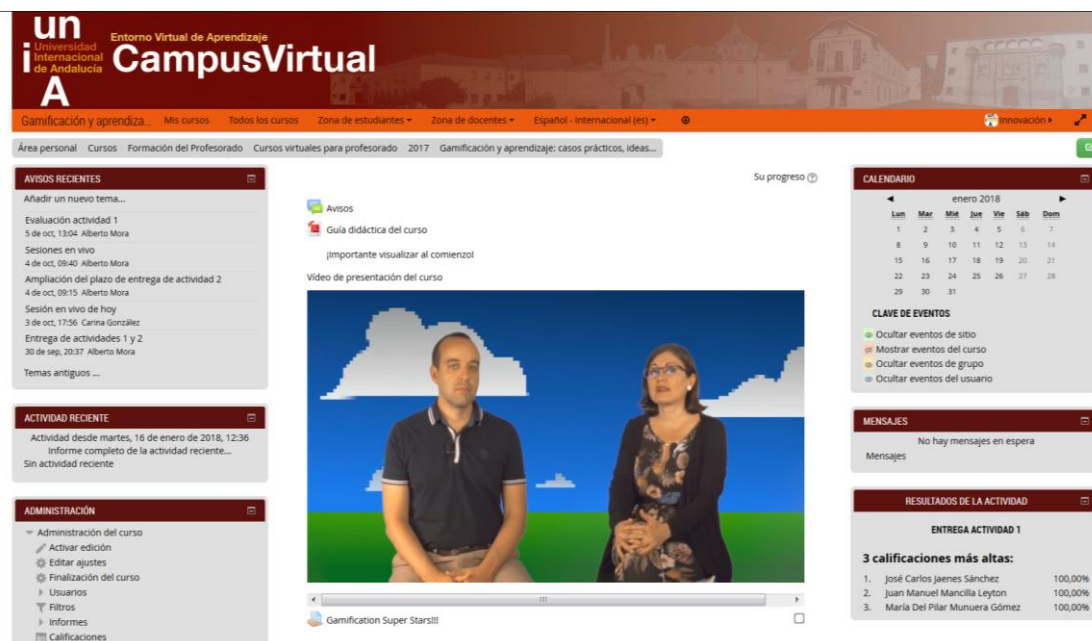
un
Universidad Internacional de Andalucía
i A
Entorno Virtual de Aprendizaje
CampusVirtual

Gamificación y aprendiza... Mis cursos Todos los cursos Zona de estudiantes ▾ Zona de docentes ▾ Español - Internacional (es) ▾ Innovación ▸

Área personal Cursos Formación del Profesorado Cursos virtuales para profesorado 2017 Gamificación y aprendizaje: casos prácticos, ideas...

AVISOS RECIENTES
Añadir un nuevo tema...
Evaluación actividad 1
5 de oct, 13:04 Alberto Mora
Sesiones en vivo
4 de oct, 09:40 Alberto Mora
Ampliación del plazo de entrega de actividad 2
4 de oct, 09:15 Alberto Mora
Sesión en vivo de hoy
3 de oct, 17:56 Carina González
Entrega de actividades 1 y 2
30 de sep, 20:37 Alberto Mora
Temas antiguos ...

ACTIVIDAD RECIENTE
Actividad desde martes, 16 de enero de 2018, 12:36
Informe completo de la actividad reciente...
Sin actividad reciente

ADMINISTRACIÓN
Administración del curso
Activar edición
Editar ajustes
Finalización del curso
Usuarios
Filtros
Informes
Calificaciones

Su progreso

Avisos
Guía didáctica del curso
¡Importante visualizar al comienzo!
Vídeo de presentación del curso

Gamification Super Stars!!!

CALENDARIO
enero 2018
| Lun | Mar | Mié | Jue | Vie | Sáb | Dom |
|---|---|---|---|---|---|---|
| 1 | 2 | 3 | 4 | 5 | 6 | 7 |
| 8 | 9 | 10 | 11 | 12 | 13 | 14 |
| 15 | 16 | 17 | 18 | 19 | 20 | 21 |
| 22 | 23 | 24 | 25 | 26 | 27 | 28 |
| 29 | 30 | 31 | | | | |

CLAVE DE EVENTOS
Ocultar eventos de sitio
Mostrar eventos del curso
Ocultar eventos de grupo
Ocultar eventos del usuario

MENSAJES
No hay mensajes en espera
Mensajes

RESULTADOS DE LA ACTIVIDAD
ENTREGA ACTIVIDAD 1
3 calificaciones más altas:
1. José Carlos Jaenes Sánchez 100,00%
2. Juan Manuel Mancilla Leyton 100,00%
3. María Del Pilar Munuera Gómez 100,00%